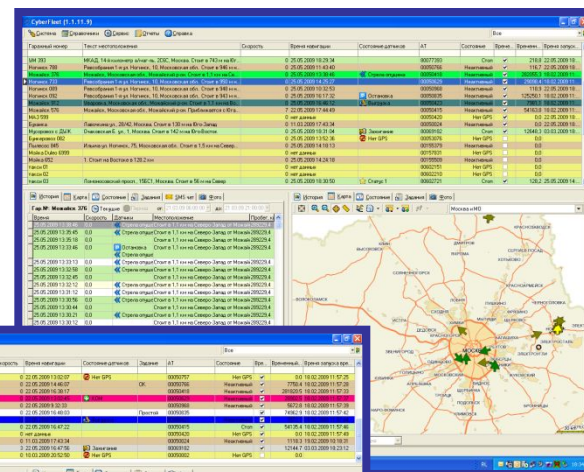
CyberFleet (1.1.11.9)

Система Справочники Сервис Отчеты Справка

Все

| Гаражный номер | Текст местоположения | Скорость | Время навигации | Состояние датчиков | АТ | Состояние | Время... | Временн... | Время запрос... |
|---|---|---|---|---|---|---|---|---|---|
| ВМ 393 | МКАД, 14 километр (внут.ст), 33ЭС, Москва. Стоит в 743 м на Юг... | 0 | 25.05.2009 10:29:34 | | 00077350 | Стоп | | 218.8 | 22.05.2009 15 |
| Ногинск 788 | Реконструкция 1-я ул. Ногинск, 18, Московская обл. Стоит в 940 м... | 0 | 25.05.2009 11:43:40 | | 00050764 | Неактивный | | 116.7 | 22.05.2009 16 |
| Москвич 376 | Москвич, Московская обл. Московский рн. Стоит в 1.3 км на Се... | 0 | 25.05.2009 13:30:45 | Стрела опущена | 00050419 | Неактивный | | 293055.3 | 18.02.2009 11 |
| Ногинск 7.13 | | 0 | 25.05.2009 15:35:27 | | 00050628 | Неактивный | | 25018.4 | 18.02.2009 11 |
| Ногинск 083 | Реконструкция 1-я ул. Ногинск, 18, Московская обл. Стоит в 940 м... | 0 | 25.05.2009 10:32:53 | | 00050968 | Неактивный | | 119.9 | 22.05.2009 15 |
| Ногинск 082 | Реконструкция 1-я ул. Ногинск, 18, Московская обл. Стоит в 940 м... | 0 | 25.05.2009 15:17:32 | Остановка | 00050661 | Неактивный | | 125259.1 | 18.02.2009 11 |
| Москвич 081 | Москвич, Московская обл. Московский рн. Стоит в 1.2 км на Be... | 0 | 25.05.2009 15:19:37 | Выгрузка | 00050064 | Неактивный | | 79851.0 | 18.02.2009 11 |
| Москвич 576 | Москвич, Московская обл. Приближается к Ю-го... | 7 | 22.05.2009 17:44:49 | | 00050415 | Неактивный | | 541630 | 18.02.2009 11 |
| МАЗ 599 | | 0 | нет данных | | 00050420 | Нет GPS | | 0.0 | 22.05.2009 15 |
| Бринис | Лавочкина ул., 26/42, Москва. Стоит в 130 м на Юго-Запад | 0 | 11.03.2009 17:43:34 | | 00050424 | Нет GPS | | 0.0 | 22.05.2009 15 |
| Муромск с ДЫК | Очаковский Б. ул., 1, Москва. Стоит в 142 м на Юго-Восток | 0 | 25.05.2009 15:31:04 | Зажигание | 00050182 | Стоп | | 12848.3 | 03.03.2009 13 |
| Бринворка 082 | | 0 | 25.05.2009 13:52:36 | Нет GPS | 00050079 | Нет GPS | | 0.0 | |
| Пьяково 585 | Изымка ул. Ногинск, 75, Московская обл. Стоит в 1.5 км на Севе... | 0 | 25.05.2009 14:10:13 | | 00050379 | Неактивный | | 0.0 | |
| Мойка Реви 6999 | | 0 | нет данных | | 00015931 | Нет GPS | | 0.0 | |
| Мойка 852 | 1. Стоит на Востоке в 126.2 км | 0 | 25.05.2009 14:24:18 | | 00059508 | Неактивный | | 0.0 | |
| такси 01 | | 0 | нет данных | | 00602151 | Нет GPS | | 0.0 | |
| такси 02 | | 0 | нет данных | | 00602210 | Нет GPS | | 0.0 | |
| такси 03 | Поклонковский проезд, 15ЕС1, Москва. Стоит в 58 м на Север | 0 | 25.05.2009 10:30:50 | Статус 1 | 00062721 | Стоп | | 128.2 | 25.05.2009 14 |

Гар.№: Москвич 376 | Текущие | Карта | Свойства | Задания | SMS чат | Фото

| Время | Скорость | Датчики | Местоположение | Пробег, к... |
|---|---|---|---|---|
| 25.05.2009 13:35:45 | 0.0 | Стрела опущена | Стоит в 1.1 км на Северо-Запад от Москвы | 289229.4 |
| 25.05.2009 13:35:19 | 0.0 | | Стоит в 1.1 км на Северо-Запад от Москвы | 289229.4 |
| 25.05.2009 13:33:46 | 0.0 | Остановка / Стрела опущена | Стоит в 1.1 км на Северо-Запад от Москвы | 289229.4 |
| 25.05.2009 13:33:13 | 0.0 | Стрела опущена | Стоит в 1.1 км на Северо-Запад от Москвы | 289229.4 |
| 25.05.2009 13:32:53 | 0.0 | | Стоит в 1.1 км на Северо-Запад от Москвы | 289229.4 |
| 25.05.2009 13:32:45 | 0.0 | | Стоит в 1.1 км на Северо-Запад от Москвы | 289229.4 |
| 25.05.2009 13:32:13 | 0.0 | | Стоит в 1.1 км на Северо-Запад от Москвы | 289229.4 |
| 25.05.2009 13:31:56 | 0.0 | | Стоит в 1.1 км на Северо-Запад от Москвы | 289229.4 |
| 25.05.2009 13:30:44 | 0.0 | | Стоит в 1.1 км на Северо-Запад от Москвы | 289229.4 |
| 25.05.2009 13:30:21 | 0.0 | | Стоит в 1.1 км на Северо-Запад от Москвы | 289229.4 |
| 25.05.2009 13:30:13 | 0.0 | | Стоит в 1.1 км на Северо-Запад от Москвы | 289229.4 |

Список | Карта | Свойства | Задания | SMS чат | Фото

Москва и МО

МОСКВА

Все

| Скорость | Время навигации | Состояние датчиков | Задание | АТ | Состояние | Вре... | Временный... | Время запроса к вре... |
|---|---|---|---|---|---|---|---|---|
| 0 | 22.05.2009 13:02:07 | Нет GPS | | 00050757 | Нет GPS | | 0.0 | 18.02.2009 11:57:25 |
| 0 | 22.05.2009 14:46:07 | | OK | 00050766 | Неактивный | | 7750.4 | 18.02.2009 11:57:25 |
| 0 | 22.05.2009 06:38:17 | | | 00050368 | Неактивный | | 281820.5 | 18.02.2009 11:57:38 |
| 0 | 22.05.2009 15:05:23 | | | | | | | |
| 0 | 22.05.2009 12:33 | | | 00050968 | Неактивный | | 8672.8 | 18.02.2009 11:57:39 |
| 0 | 22.05.2009 16:48:03 | | Простой | 00050035 | | | 74962.9 | 18.02.2009 11:57:42 |
| 0 | 22.05.2009 17:44:22 | | | 00050415 | Стоп | | 54135.4 | 18.02.2009 11:57:56 |
| 0 | нет данных | | | 00050420 | Нет GPS | | 0.0 | 22.05.2009 11:57:49 |
| 0 | 11.03.2009 17:43:34 | | | 00050424 | Неактивный | | 1118.3 | 19.02.2009 18:31:19 |
| 3 | 22.05.2009 16:47:56 | Зажигание | | 00050182 | | | 12144.7 | 03.03.2009 13:23:12 |
| 0 | 22.05.2009 13:52:50 | Нет GPS | | 00050079 | Нет GPS | | 0.0 | |